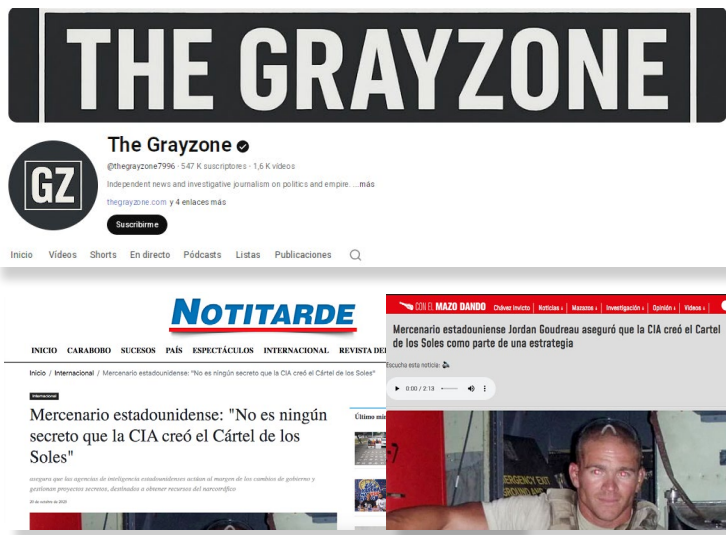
THE GRAYZONE

GZ

The Grayzone

@thegrayzone7996 · 547 K suscriptores · 1,6 K videos

Independent news and investigative journalism on politics and empire ...más

thegrayzone.com y 4 enlaces más

Suscribirme

Inicio Videos Shorts En directo Pódcasts Listas Publicaciones

NOTITARDE

INICIO CARABOBO SUCESOS PAÍS ESPECTÁCULOS INTERNACIONAL REVISTA DE

Inicio / Internacional / Mercenario estadounidense: "No es ningún secreto que la CIA creó el Cártel de los Soles"

Internacional

Mercenario estadounidense: "No es ningún secreto que la CIA creó el Cártel de los Soles"

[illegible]

Último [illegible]

CON EL MAZO DANDO Chávez invicto | Noticias | Masazos | Investigación | Opinión | Videos

Mercenario estadounidense Jordan Goudreau aseguró que la CIA creó el Cartel de los Soles como parte de una estrategia

Escucha esta noticia

0:00 / 2:13